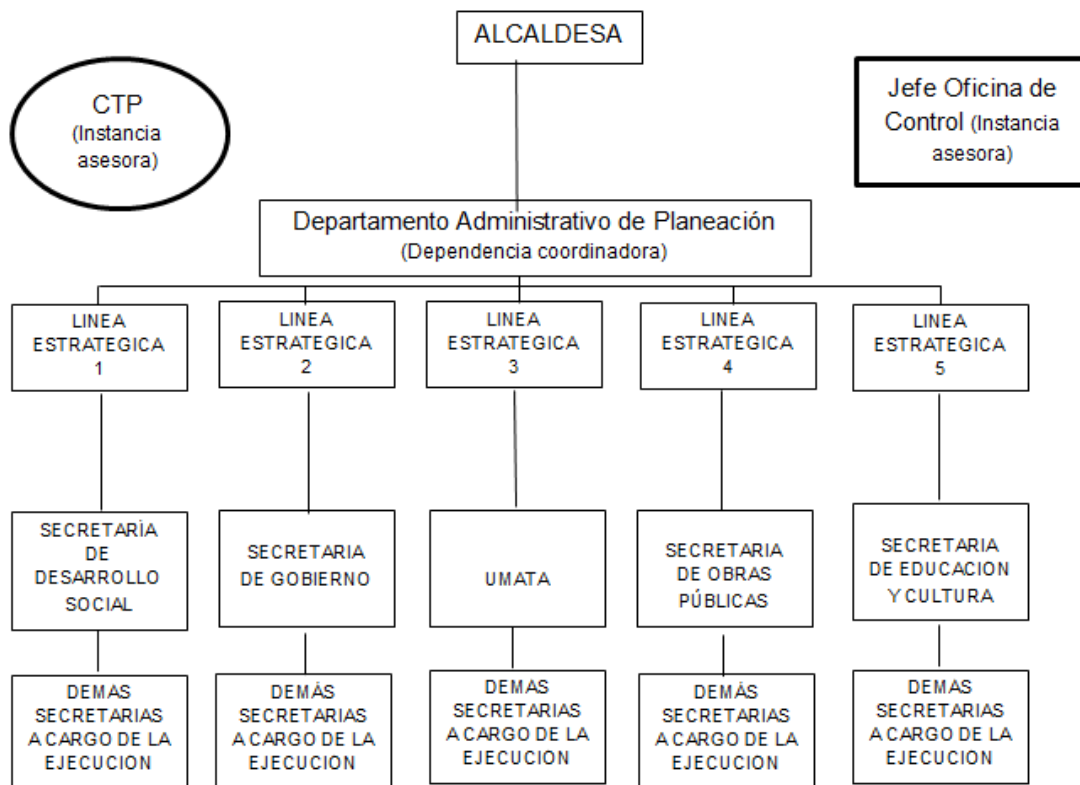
ALCALDESA

CTP (Instancia asesora)

Jefe Oficina de Control (Instancia asesora)

Departamento Administrativo de Planeación (Dependencia coordinadora)

LINEA ESTRATEGICA 1

LINEA ESTRATEGICA 2

LINEA ESTRATEGICA 3

LINEA ESTRATEGICA 4

LINEA ESTRATEGICA 5

SECRETARÍA DE DESARROLLO SOCIAL

SECRETARIA DE GOBIERNO

UMATA

SECRETARIA DE OBRAS PÚBLICAS

SECRETARIA DE EDUCACION Y CULTURA

DEMAS SECRETARIAS A CARGO DE LA EJECUCION

DEMÁS SECRETARIAS A CARGO DE LA EJECUCION

DEMAS SECRETARIAS A CARGO DE LA EJECUCION

DEMÁS SECRETARIAS A CARGO DE LA EJECUCION

DEMAS SECRETARIAS A CARGO DE LA EJECUCION